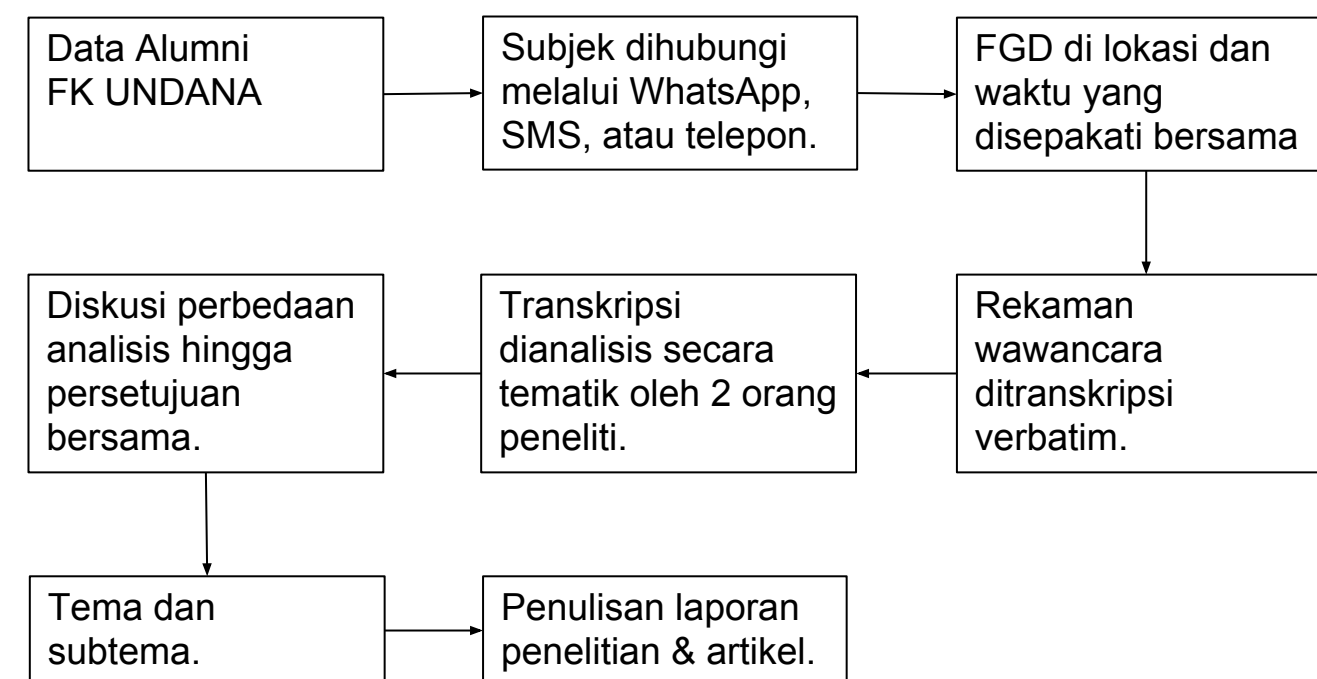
Data Alumni FK UNDANA

Subjek dihubungi melalui WhatsApp, SMS, atau telepon.

FGD di lokasi dan waktu yang disepakati bersama

Rekaman wawancara ditranskripsi verbatim.

Transkripsi dianalisis secara tematik oleh 2 orang peneliti.

Diskusi perbedaan analisis hingga persetujuan bersama.

Tema dan subtema.

Penulisan laporan penelitian & artikel.